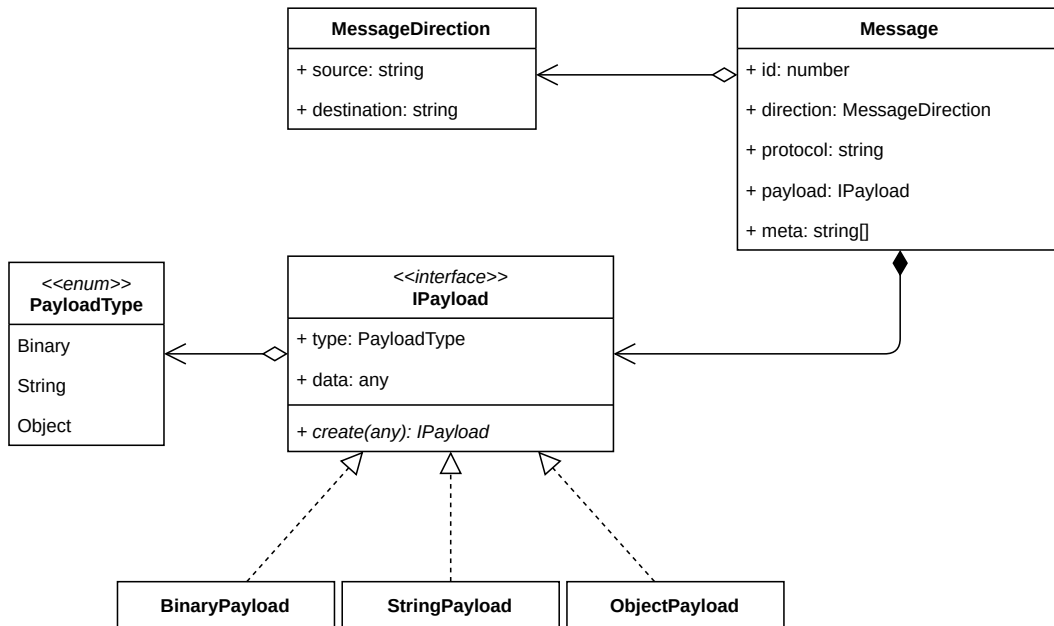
MessageDirection

+ source: string

+ destination: string

Message

+ id: number

+ direction: MessageDirection

+ protocol: string

+ payload: IPayload

+ meta: string[]

<<enum>>
PayloadType

Binary

String

Object

<<interface>>
IPayload

+ type: PayloadType

+ data: any

+ create(any): IPayload

BinaryPayload

StringPayload

ObjectPayload